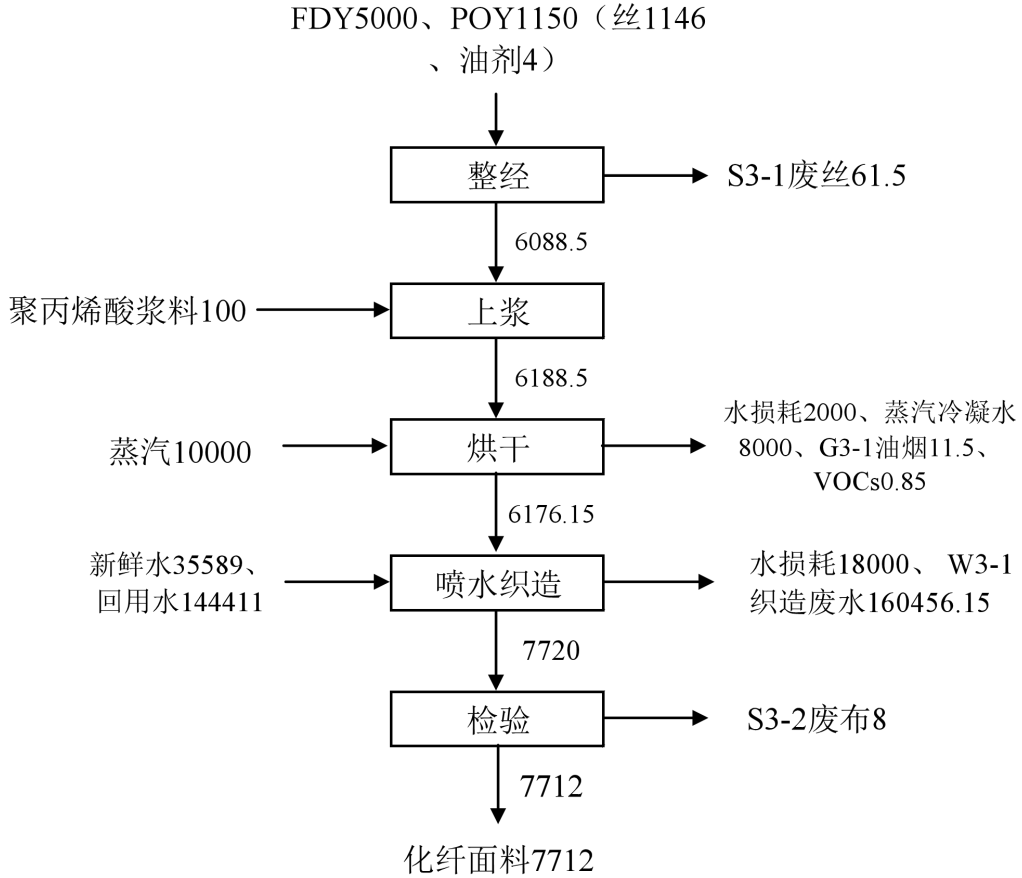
FDY5000、POY1150（丝1146、油剂4）

整经

S3-1废丝61.5

6088.5

聚丙烯酸浆料100

上浆

6188.5

蒸汽10000

烘干

水损耗2000、蒸汽冷凝水8000、G3-1油烟11.5、VOCs0.85

6176.15

新鲜水35589、回用水144411

喷水织造

水损耗18000、 W3-1织造废水160456.15

7720

检验

S3-2废布8

7712

化纤面料7712